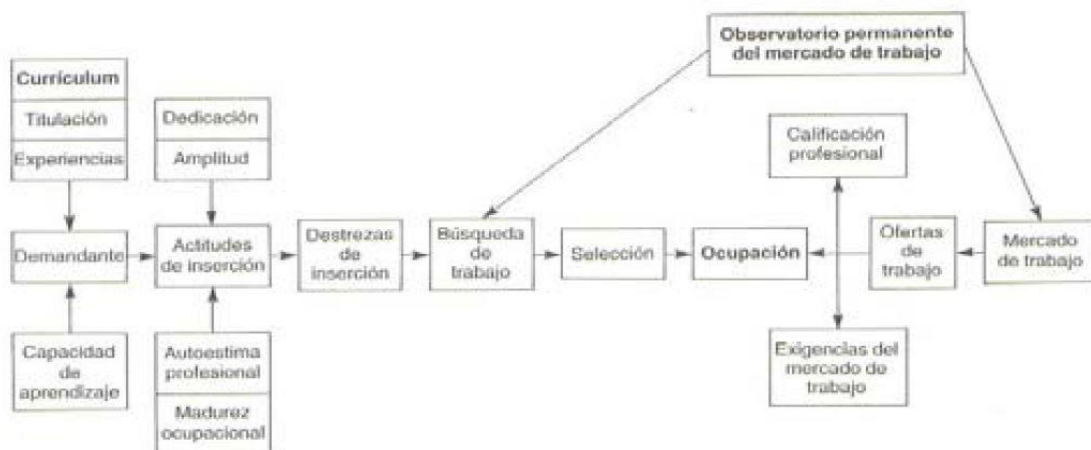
Observatorio permanente del mercado de trabajo

Curriculum
Titulación
Experiencias

Dedicación
Amplitud

Calificación profesional

Demandante

Actitudes de inserción

Destrezas de inserción

Búsqueda de trabajo

Selección

Ocupación

Ofertas de trabajo

Mercado de trabajo

Capacidad de aprendizaje

Autoestima profesional
Madurez ocupacional

Exigencias del mercado de trabajo